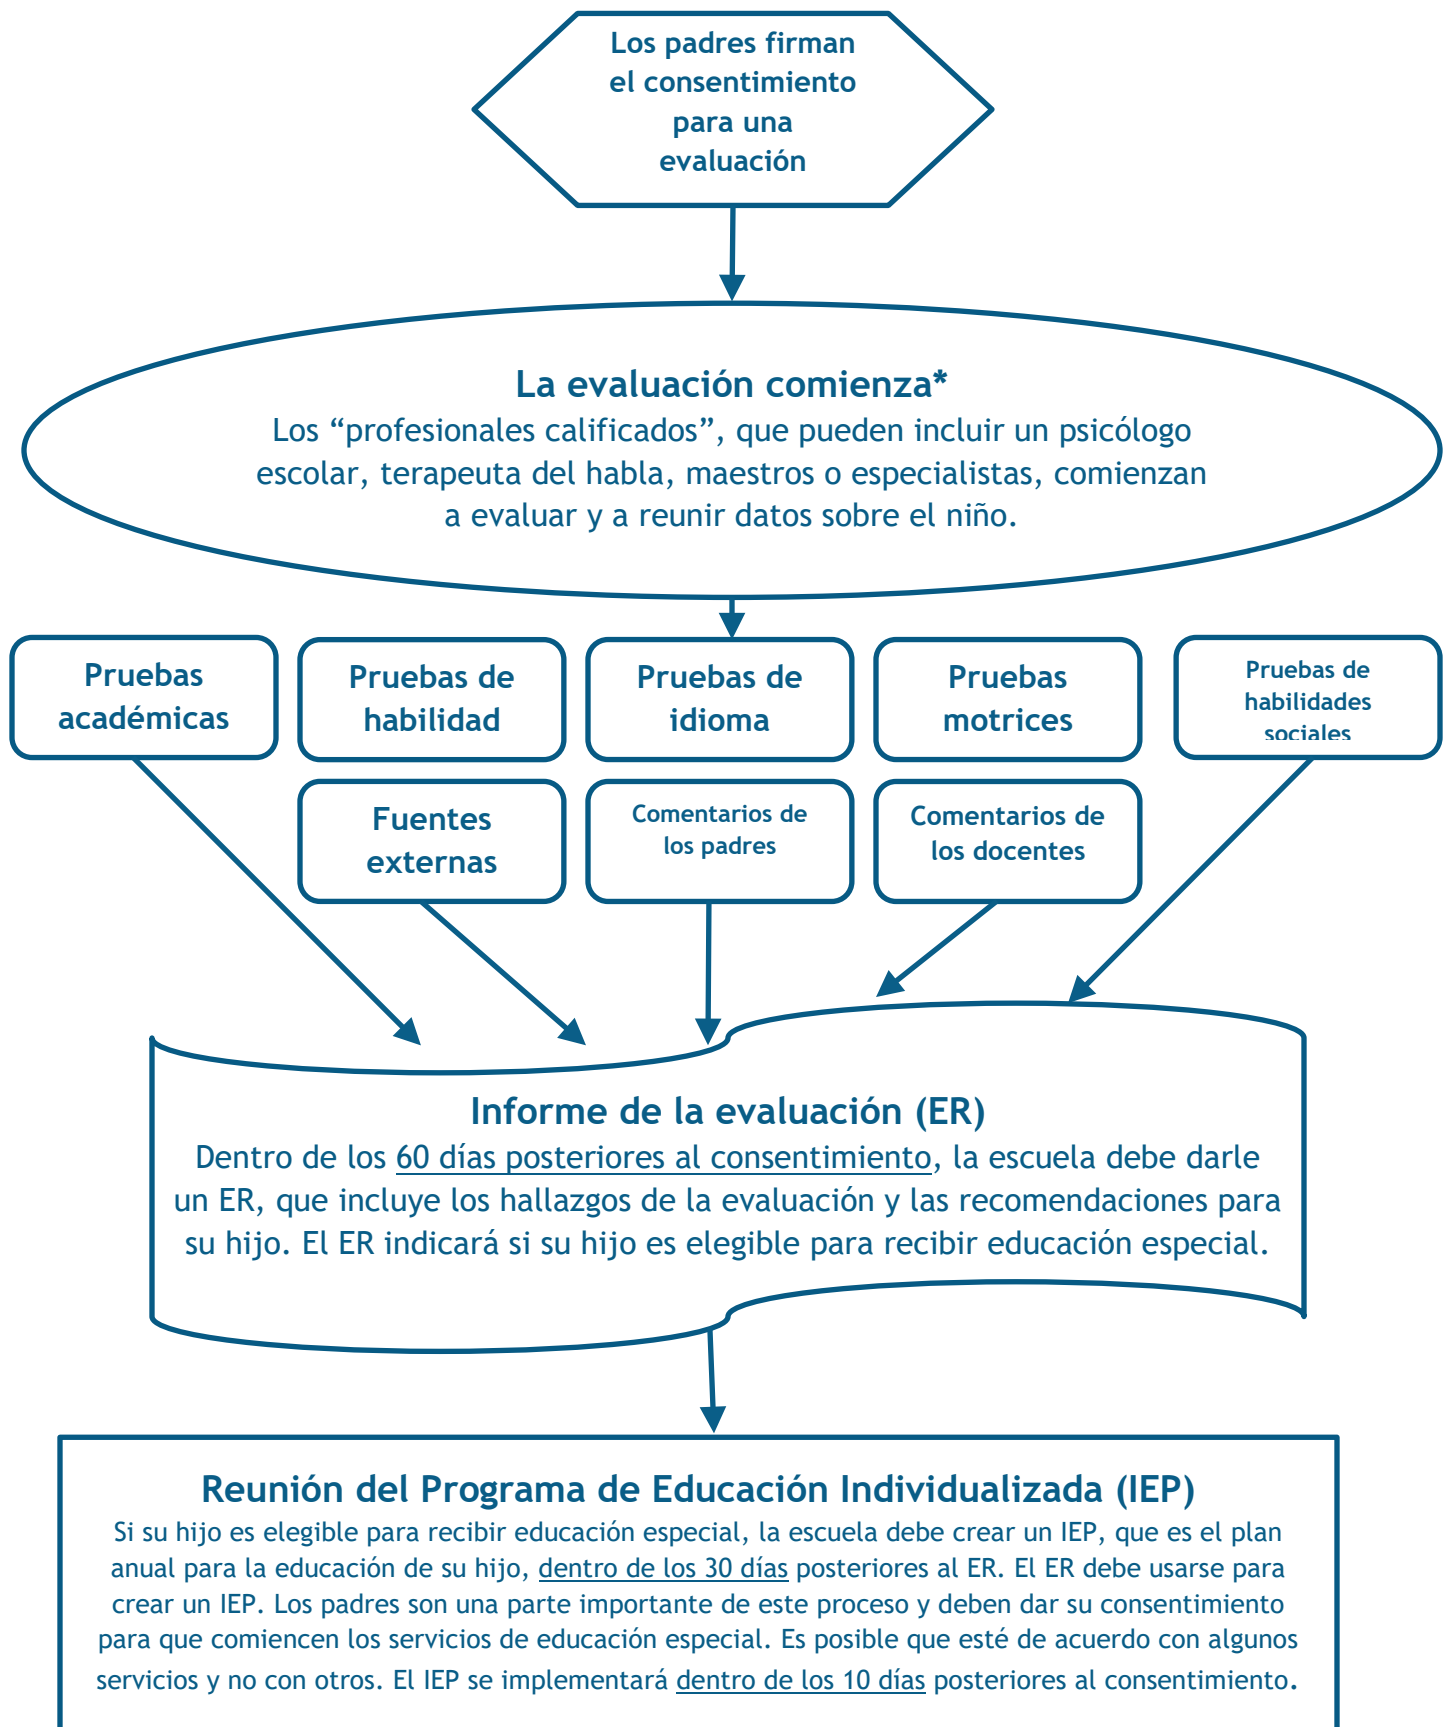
Los padres firman el consentimiento para una evaluación

La evaluación comienza*
Los “profesionales calificados”, que pueden incluir un psicólogo escolar, terapeuta del habla, maestros o especialistas, comienzan a evaluar y a reunir datos sobre el niño.

Pruebas académicas

Pruebas de habilidad

Pruebas de idioma

Pruebas motrices

Pruebas de habilidades sociales

Fuentes externas

Comentarios de los padres

Comentarios de los docentes

Informe de la evaluación (ER)
Dentro de los 60 días posteriores al consentimiento, la escuela debe darle un ER, que incluye los hallazgos de la evaluación y las recomendaciones para su hijo. El ER indicará si su hijo es elegible para recibir educación especial.

Reunión del Programa de Educación Individualizada (IEP)
Si su hijo es elegible para recibir educación especial, la escuela debe crear un IEP, que es el plan anual para la educación de su hijo, dentro de los 30 días posteriores al ER. El ER debe usarse para crear un IEP. Los padres son una parte importante de este proceso y deben dar su consentimiento para que comiencen los servicios de educación especial. Es posible que esté de acuerdo con algunos servicios y no con otros. El IEP se implementará dentro de los 10 días posteriores al consentimiento.